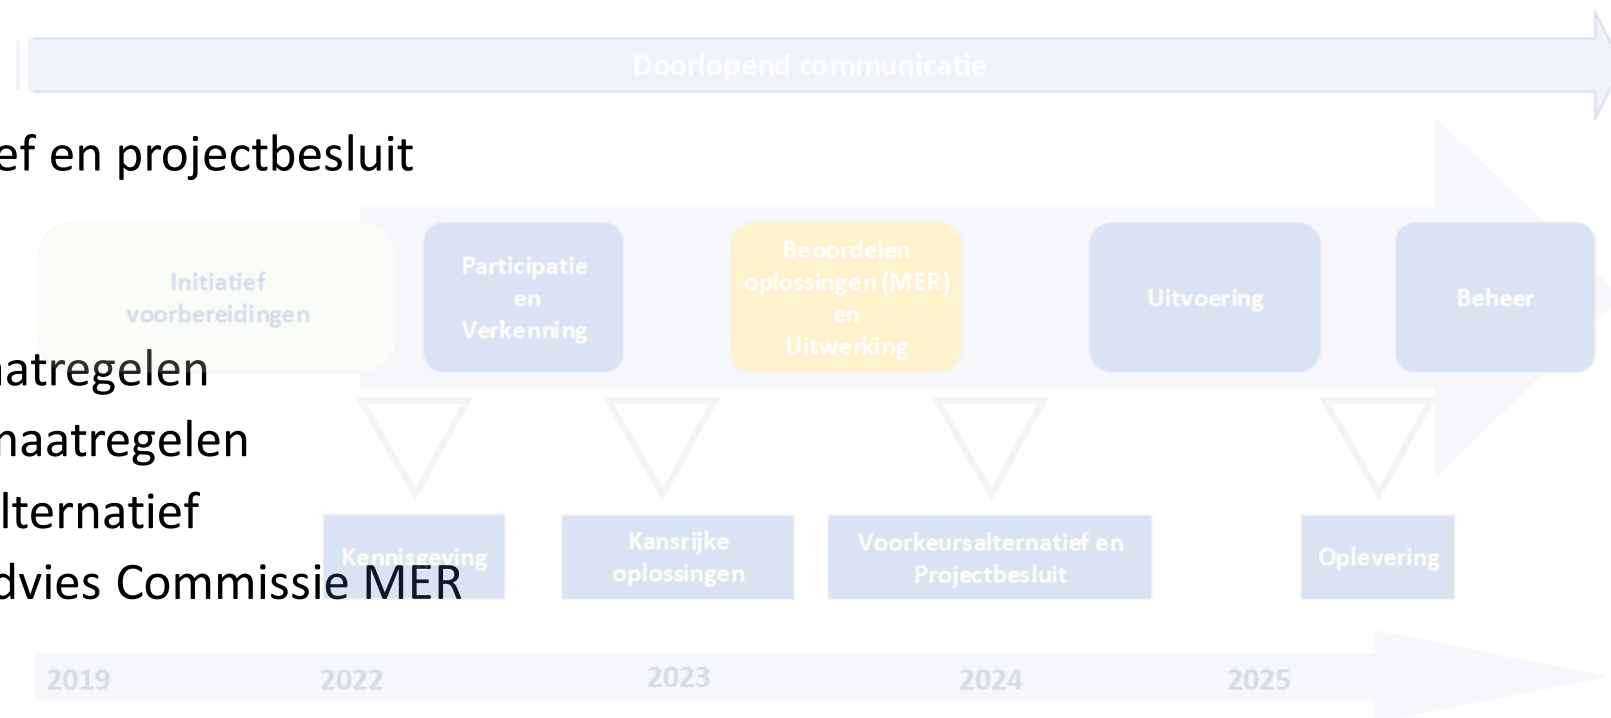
Doorlopend communicatie

ef en projectbesluit

Initiatief voorbereidingen

Participatie en Verkenning

Beoordelen oplossingen (MER) en Uitwerking

Uitvoering

Beheer

atregelen
naatregelen
lternatief
dvies Commissie MER

Kennisgeving

Kansrijke oplossingen

Voorkeursalternatief en Projectbesluit

Oplevering

2019
2022
2023
2024
2025